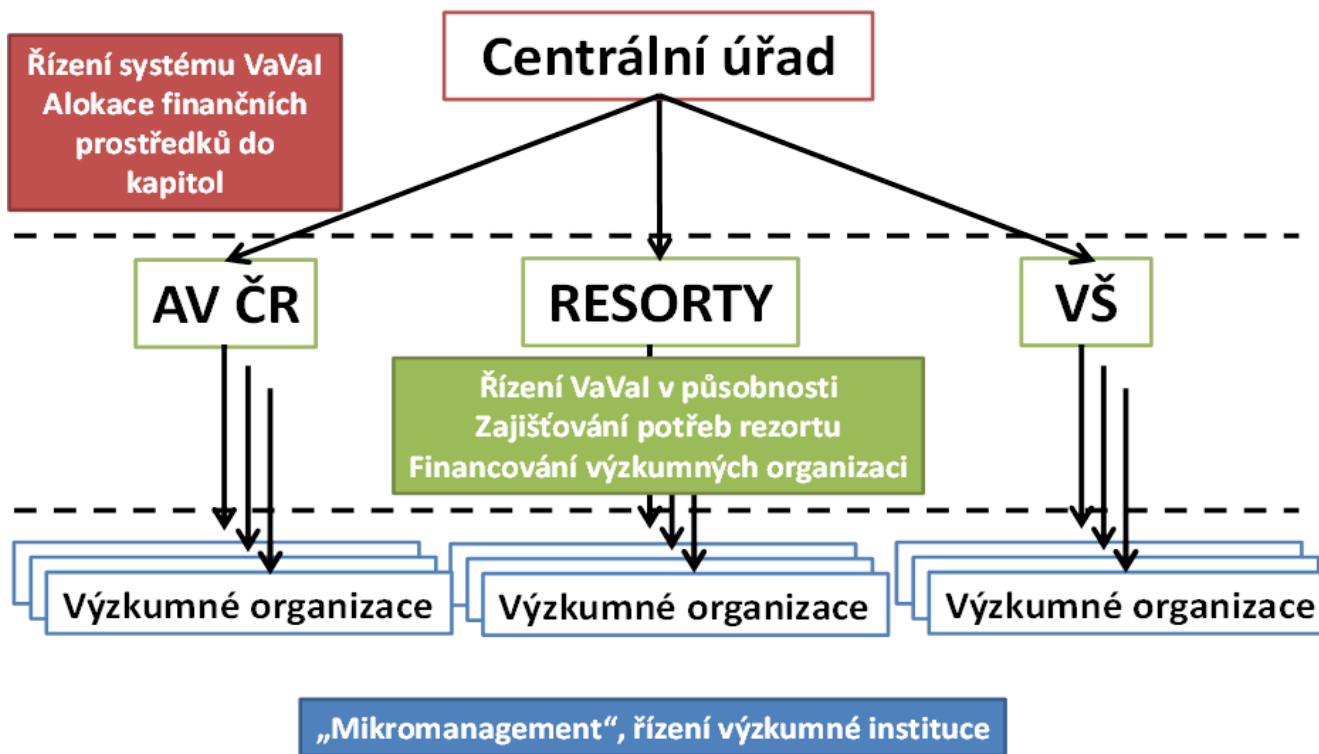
Řízení systému VaVaI
Alokace finančních prostředků do kapitol

Centrální úřad

AV ČR

RESORTY

VŠ

Řízení VaVaI v působnosti
Zajišťování potřeb rezortu
Financování výzkumných organizaci

Výzkumné organizace

Výzkumné organizace

Výzkumné organizace

„Mikromanagement“, řízení výzkumné instituce